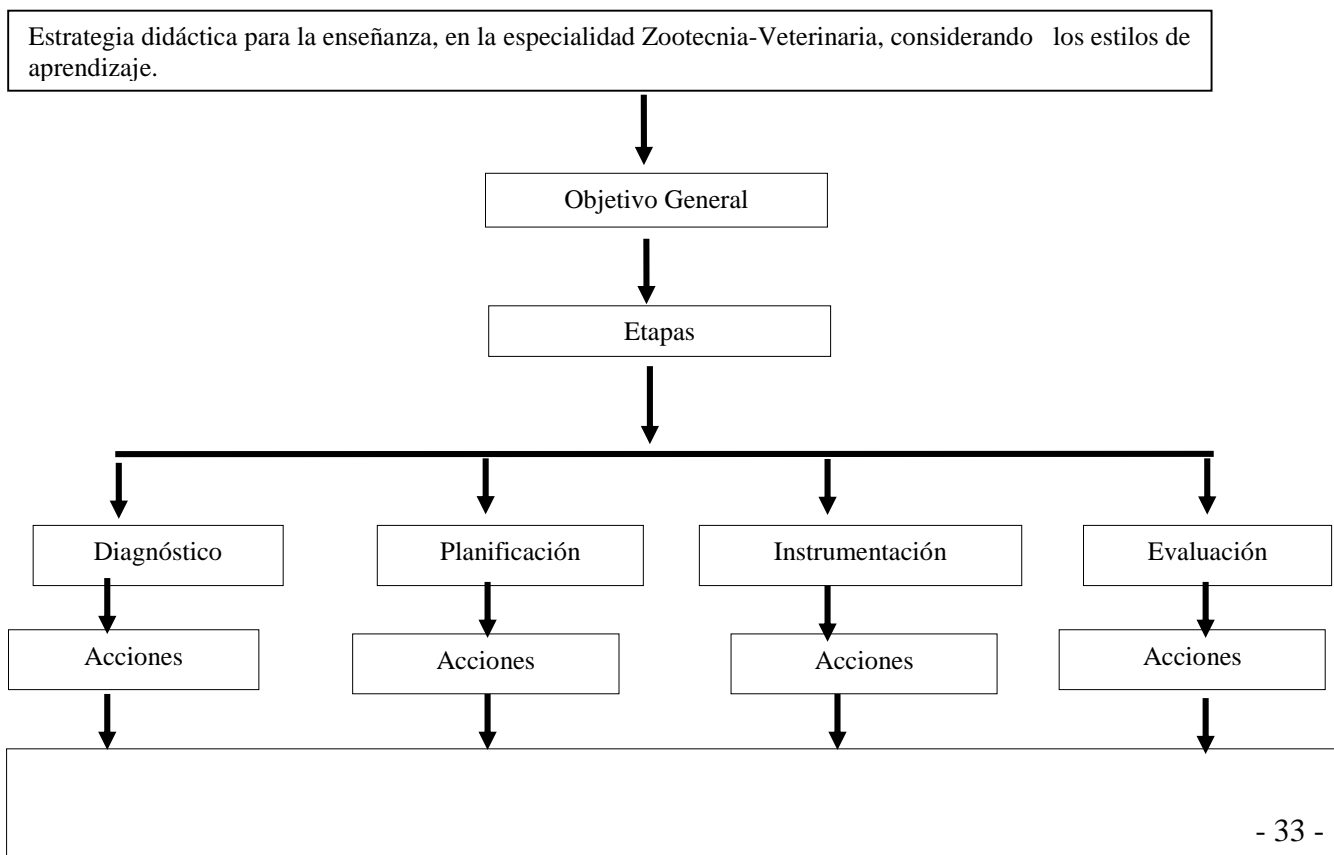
Estrategia didáctica para la enseñanza, en la especialidad Zootecnia-Veterinaria, considerando los estilos de aprendizaje.

Objetivo General

Etapas

Diagnóstico

Acciones

Planificación

Acciones

Instrumentación

Acciones

Evaluación

Acciones

- 33 -